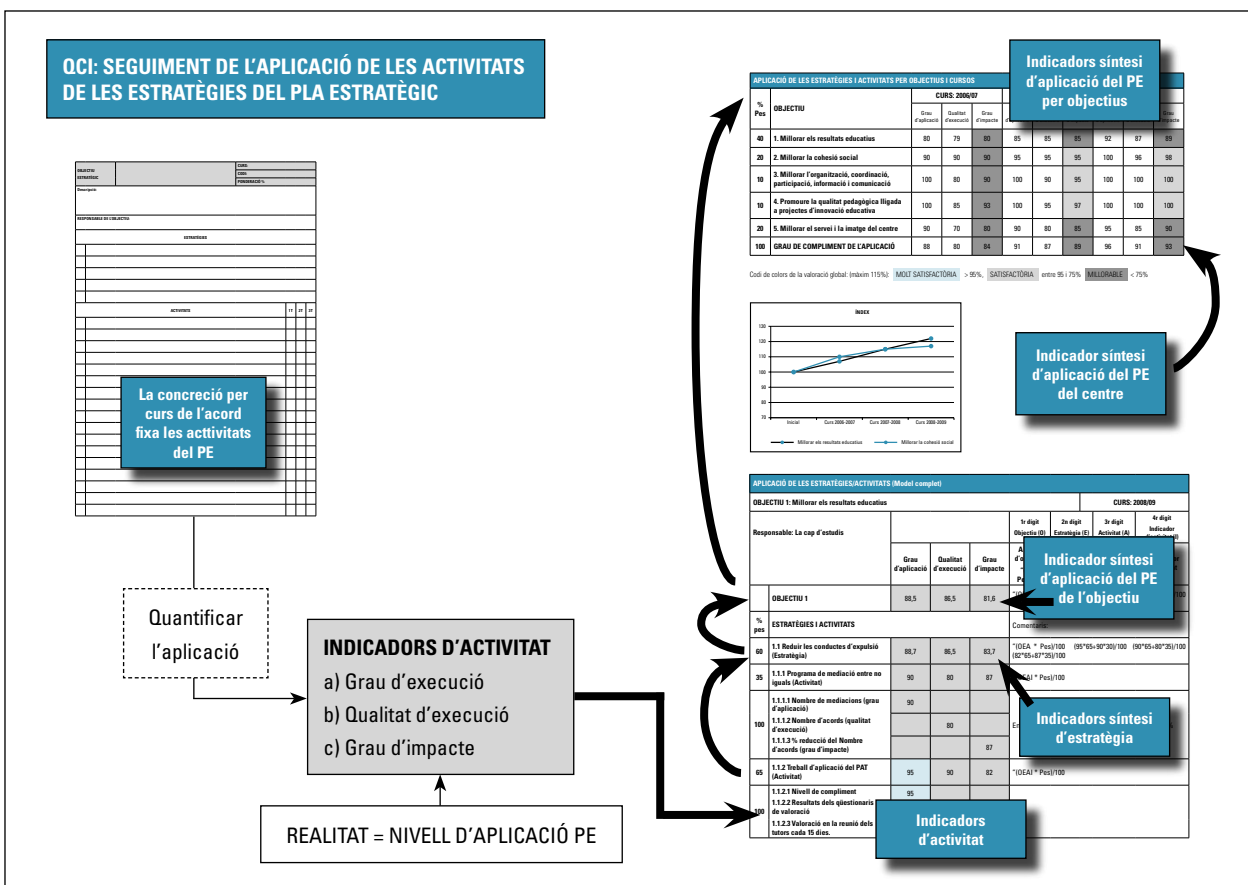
QCI: SEGUIMENT DE L'APLICACIÓ DE LES ACTIVITATS DE LES ESTRATÈGIES DEL PLA ESTRATÈGIC

OBJECTIU ESTRATÈGIC
CURS:
CODI:
PONDERACIÓ %:
Descripció
RESPONSABLE DE L'OBJECTIU
ESTRATÈGIES
ACTIVITATS 1T 2T 3T

La concreció per curs de l'acord fixa les acttivitats del PE

Quantificar l'aplicació

INDICADORS D'ACTIVITAT
a) Grau d'execució
b) Qualitat d'execució
c) Grau d'impacte

REALITAT = NIVELL D'APLICACIÓ PE

APLICACIÓ DE LES ESTRATÈGIES I ACTIVITATS PER OBJECTIUS I CURSOS

Indicadors síntesi d'aplicació del PE per objectius

| % Pes | OBJECTIU | Grau d'aplicació | Qualitat d'execució | Grau d'impacte | | | | | | Grau d'impacte |
|---|---|---|---|---|---|---|---|---|---|---|
| 40 | 1. Millorar els resultats educatius | 80 | 79 | 80 | 85 | 85 | 85 | 92 | 87 | 89 |
| 20 | 2. Millorar la cohesió social | 90 | 90 | 90 | 95 | 95 | 95 | 100 | 96 | 98 |
| 10 | 3. Millorar l'organització, coordinació, participació, informació i comunicació | 100 | 80 | 90 | 100 | 90 | 95 | 100 | 100 | 100 |
| 10 | 4. Promoure la qualitat pedagògica lligada a projectes d'innovació educativa | 100 | 85 | 93 | 100 | 95 | 97 | 100 | 100 | 100 |
| 20 | 5. Millorar el servei i la imatge del centre | 90 | 70 | 80 | 90 | 80 | 85 | 95 | 85 | 90 |
| 100 | GRAU DE COMPLIMENT DE L'APLICACIÓ | 88 | 80 | 84 | 91 | 87 | 89 | 96 | 91 | 93 |

CURS: 2006/07

Codi de colors de la valoració global: (màxim 115%): MOLT SATISFACTÒRIA > 95%, SATISFACTÒRIA entre 95 i 75% MILLORABLE < 75%

ÍNDEX
130 120 110 100 90 80 70
Inicial Curs 2006-2007 Curs 2007-2008 Curs 2008-2009
Millorar els resultats educatius Millorar la cohesió social

Indicador síntesi d'aplicació del PE del centre

APLICACIÓ DE LES ESTRATÈGIES/ACTIVITATS (Model complet)
OBJECTIU 1: Millorar els resultats educatius CURS: 2008/09
Responsable: La cap d'estudis
1r dígit Objectiu (O) 2n dígit Estratègia (E) 3r dígit Activitat (A) 4r dígit Indicador

| % pes | | Grau d'aplicació | Qualitat d'execució | Grau d'impacte | |
|---|---|---|---|---|---|
| | OBJECTIU 1 | 88,5 | 86,5 | 81,6 | "(OEA |
| | ESTRATÈGIES I ACTIVITATS | | | | Comentaris: |
| 60 | 1.1 Reduir les conductes d'expulsió (Estratègia) | 88,7 | 86,5 | 83,7 | "(OEA * Pes)/100 (95*65+90*30)/100 (90*65+80*35)/100 (82*65+87*35)/100 |
| 35 | 1.1.1 Programa de mediació entre no iguals (Activitat) | 90 | 80 | 87 | "(OEAI * Pes)/100 |
| 100 | 1.1.1.1 Nombre de mediacions (grau d'aplicació) 1.1.1.2 Nombre d'acords (qualitat d'execució) 1.1.1.3 % reducció del Nombre d'acords (grau d'impacte) | 90 | 80 | 87 | En |
| 65 | 1.1.2 Treball d'aplicació del PAT (Activitat) | 95 | 90 | 82 | "(OEAI * Pes)/100 |
| 100 | 1.1.2.1 Nivell de compliment 1.1.2.2 Resultats dels qüestionaris de valoració 1.1.2.3 Valoració en la reunió dels tutors cada 15 dies. | 95 | | | |

Indicador síntesi d'aplicació del PE de l'objectiu

Indicadors síntesi d'estratègia

Indicadors d'activitat